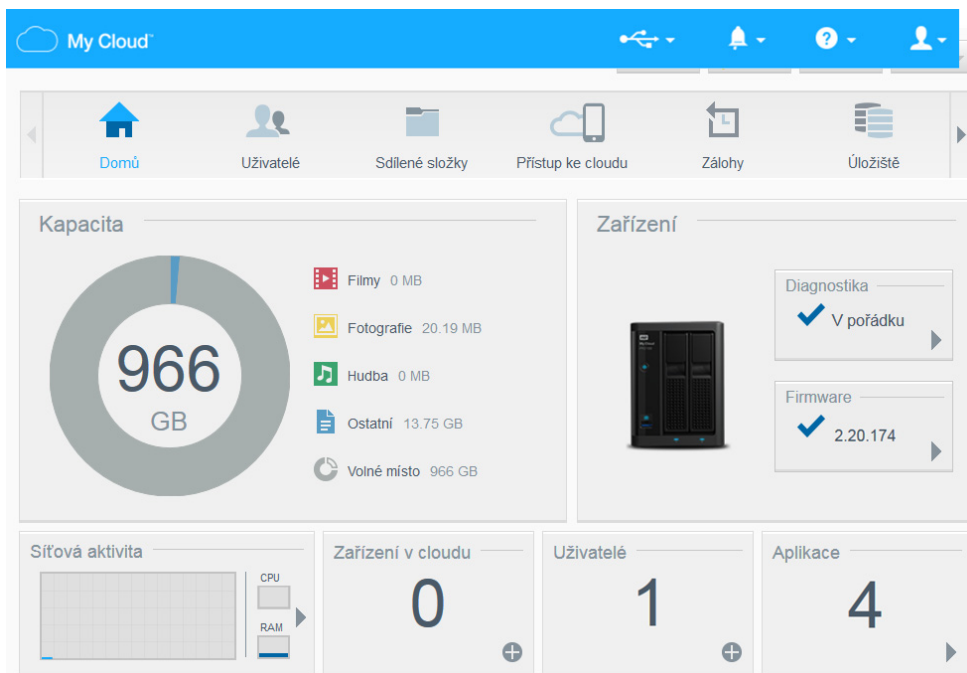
My Cloud™

Domů
Uživatelé
Sdílené složky
Přístup ke cloudu
Zálohy
Úložiště

Kapacita

966
GB

Filmy 0 MB
Fotografie 20.19 MB
Hudba 0 MB
Ostatní 13.75 GB
Volné místo 966 GB

Zařízení

Diagnostika
V pořádku

Firmware
2.20.174

Síťová aktivita
CPU
RAM

Zařízení v cloudu
0

Uživatelé
1

Aplikace
4